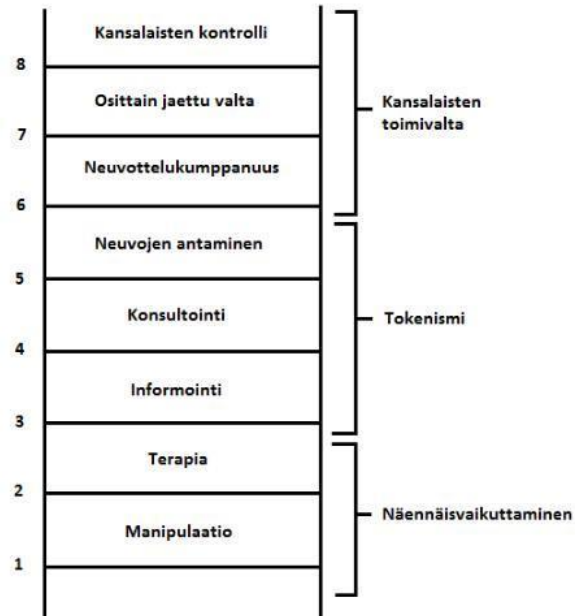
Kansalaisten kontrolli
8
Osittain jaettu valta
7
Neuvottelukumppanuus
6
Neuvojen antaminen
5
Konsultointi
4
Informointi
3
Terapia
2
Manipulaatio
1

Kansalaisten toimivalta

Tokenismi

Näennäisvaikuttaminen